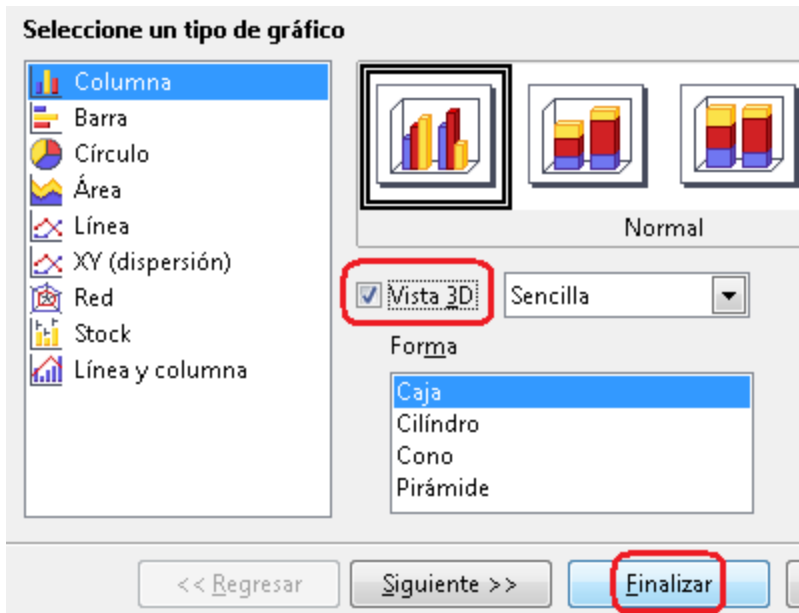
Seleccione un tipo de gráfico

Columna
Barra
Círculo
Área
Línea
XY (dispersión)
Red
Stock
Línea y columna

Normal

Vista 3D
Sencilla

Forma

Caja
Cilíndro
Cono
Pirámide

<< Regresar
Siguiente >>
Finalizar